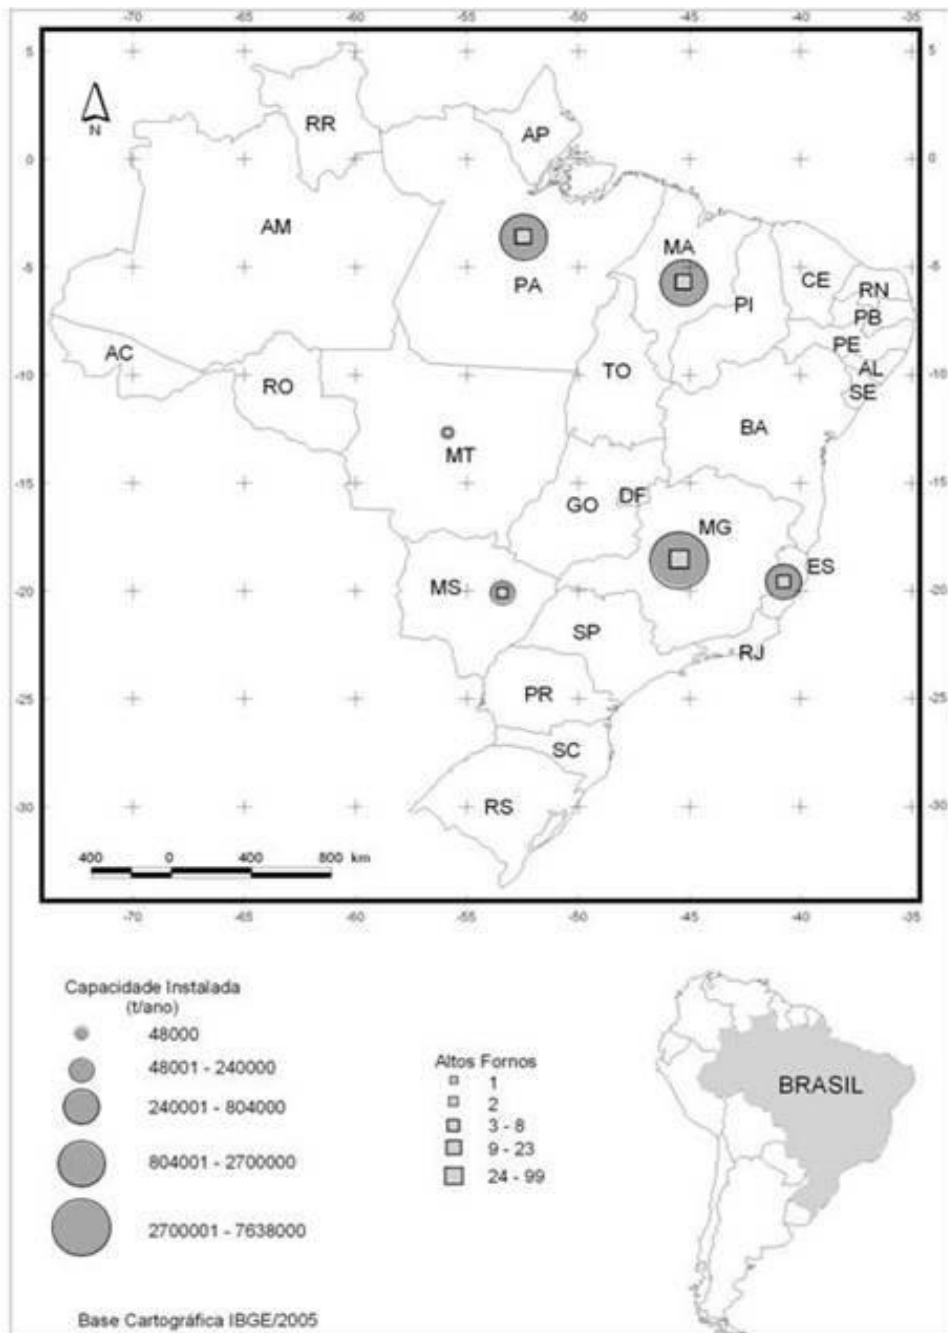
-70 -65 -60 -55 -50 -45 -40 -35

5 0 -5 -10 -15 -20 -25 -30

N

RR
AP
AM
PA
MA
CE
RN
PB
PI
PE
AL
SE
AC
RO
TO
BA
MT
GO
DF
MG
ES
MS
SP
RJ
PR
SC
RS

400 0 400 800 km

-70 -65 -60 -55 -50 -45 -40 -35

Capacidade Instalada
(t/ano)
48000
48001 - 240000
240001 - 804000
804001 - 2700000
2700001 - 7638000

Altos Fornos
1
2
3 - 8
9 - 23
24 - 99

BRASIL

Base Cartográfica IBGE/2005